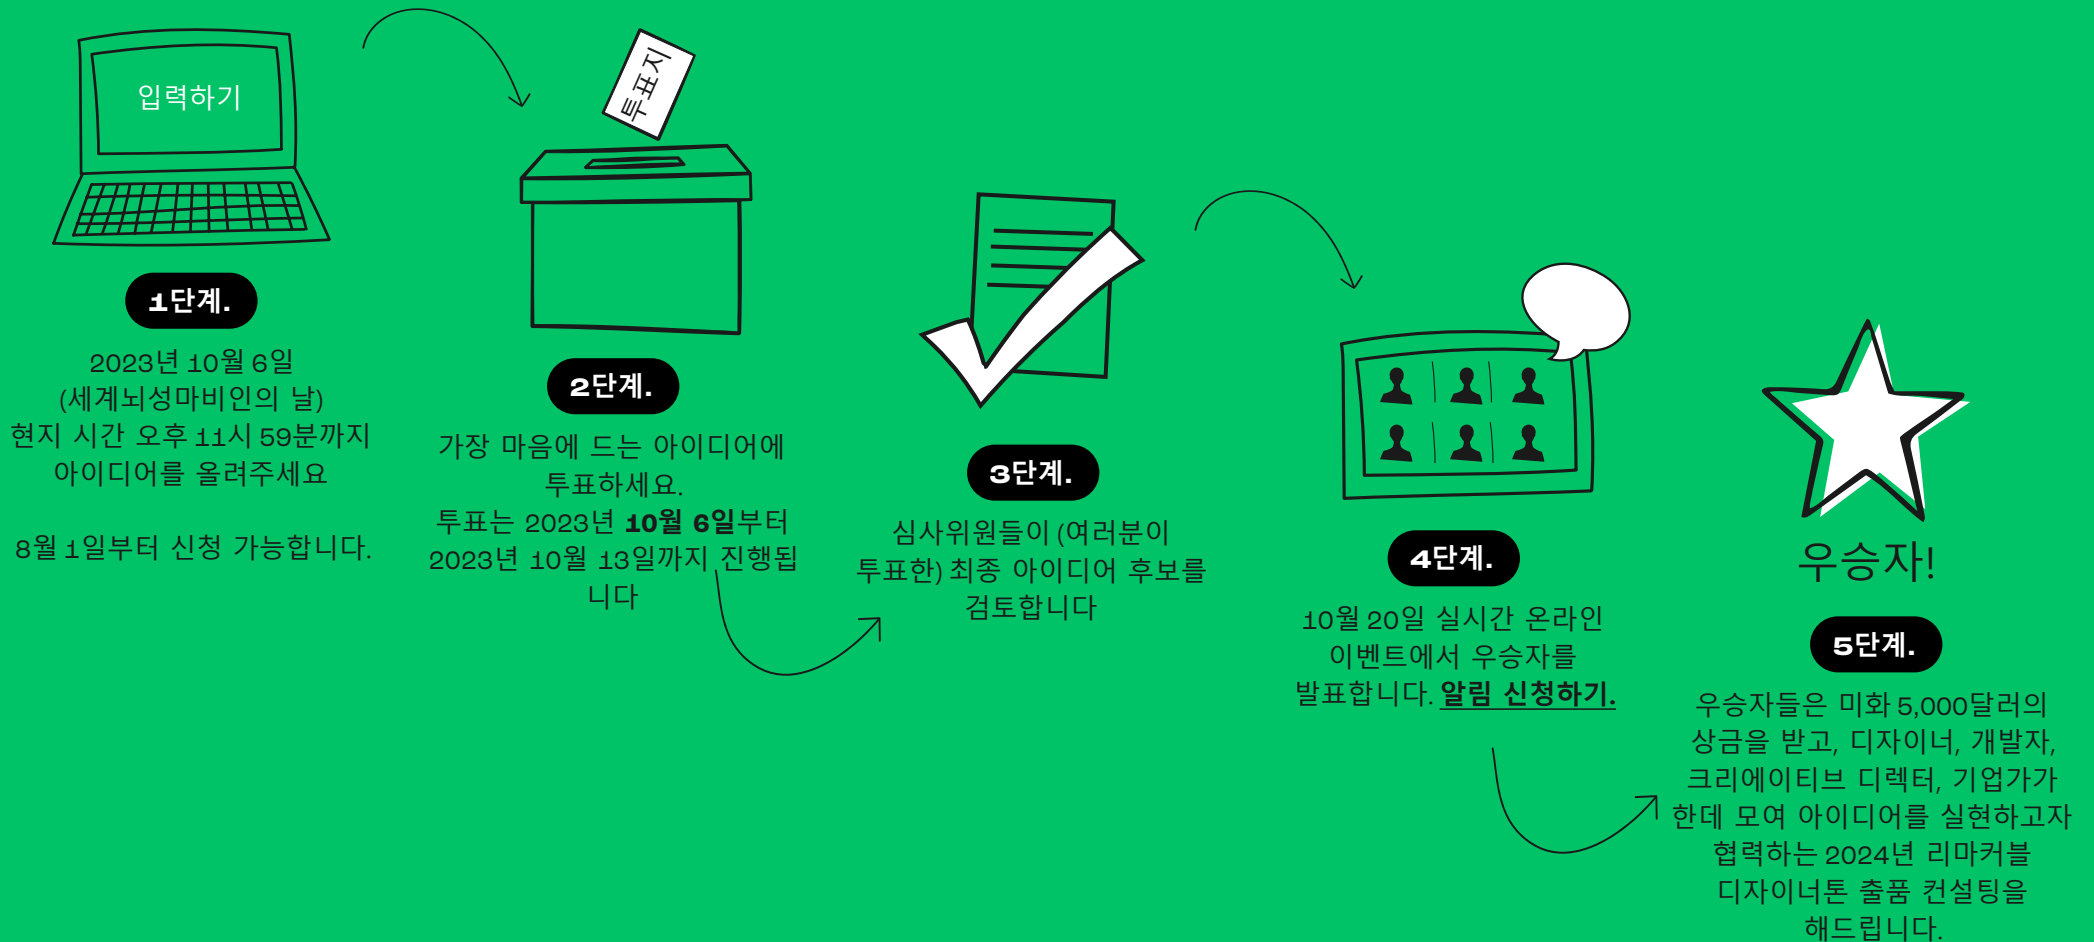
입력하기

1단계.

2023년 10월 6일
(세계뇌성마비인의 날)
현지 시간 오후 11시 59분까지
아이디어를 올려주세요

8월 1일부터 신청 가능합니다.

투표지

2단계.

가장 마음에 드는 아이디어에 투표하세요.
투표는 2023년 **10월 6일**부터 2023년 10월 13일까지 진행됩니다

3단계.

심사위원들이 (여러분이 투표한) 최종 아이디어 후보를 검토합니다

4단계.

10월 20일 실시간 온라인 이벤트에서 우승자를 발표합니다. **알림 신청하기.**

우승자!

5단계.

우승자들은 미화 5,000달러의 상금을 받고, 디자이너, 개발자, 크리에이티브 디렉터, 기업가가한데 모여 아이디어를 실현하고자 협력하는 2024년 리마커블 디자이너톤 출품 컨설팅을 해드립니다.